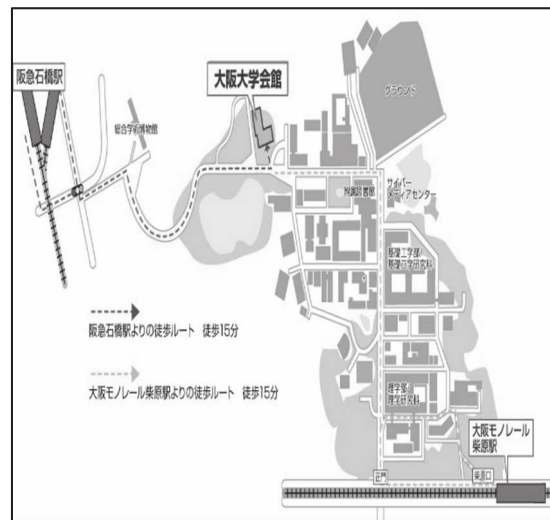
阪急石橋駅

大阪大学会館

総合学術博物館

グラウンド

附属図書館

サイバーメディアセンター

基礎工学部
基礎工学研究科

阪急石橋駅よりの徒歩ルート　徒歩15分

大阪モノレール柴原駅よりの徒歩ルート　徒歩15分

理学部
理学研究科

大阪モノレール
柴原駅

北門

東門